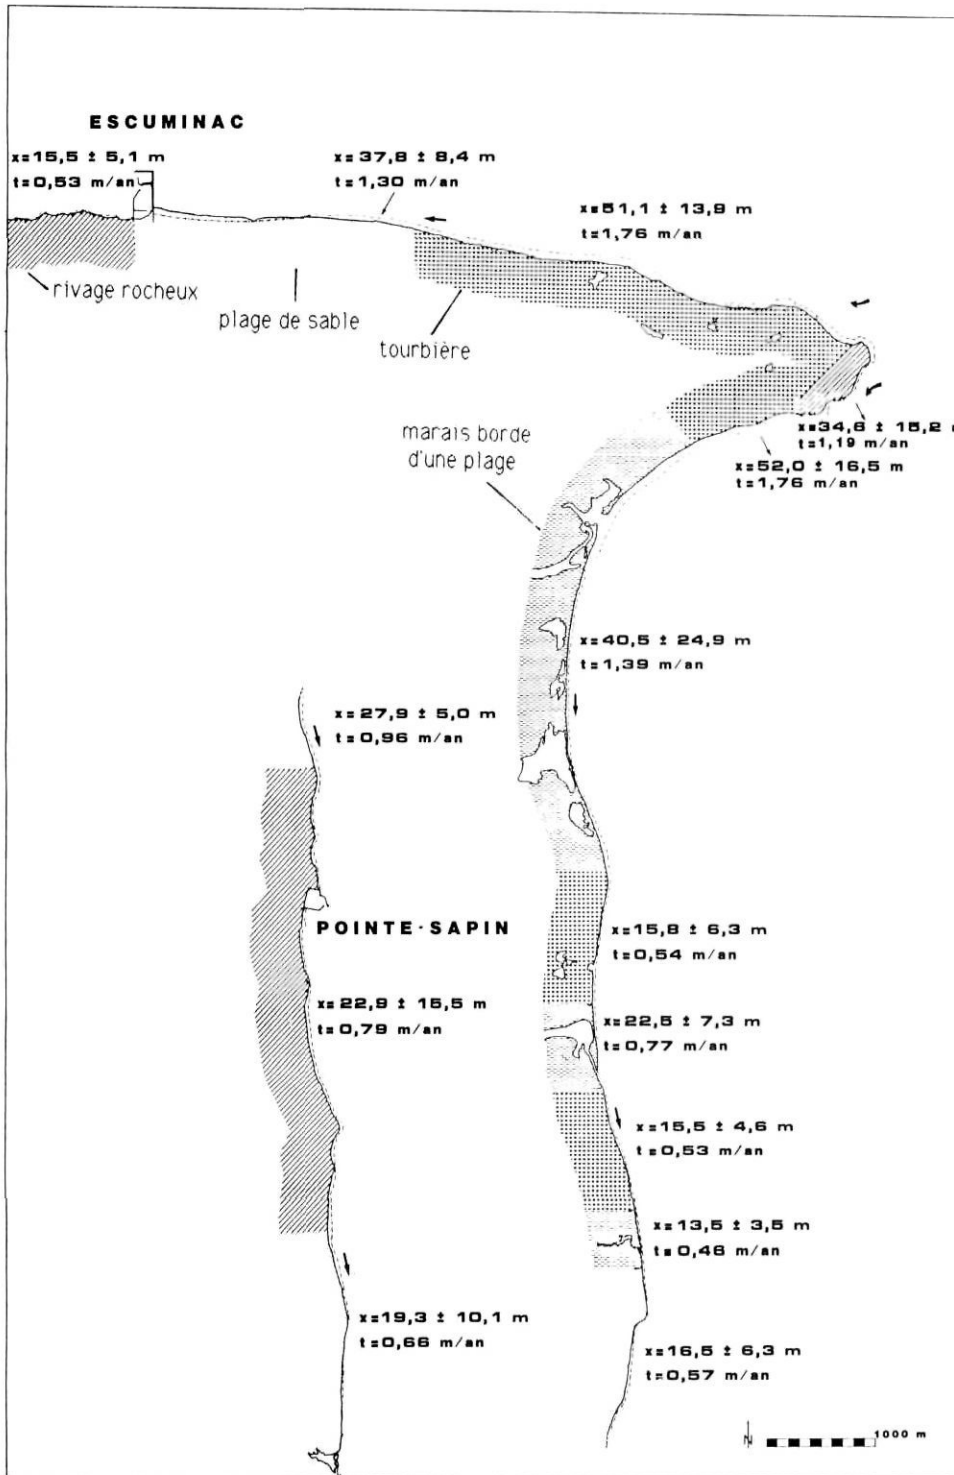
ESCUMINAC

x=15,5 ± 5,1 m
t=0,53 m/an

x=37,8 ± 8,4 m
t=1,30 m/an

x=51,1 ± 13,9 m
t=1,76 m/an

rivage rocheux

plage de sable

tourbière

x=34,6 ± 15,2 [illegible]
t=1,19 m/an

marais borde d'une plage

x=52,0 ± 16,5 m
t=1,76 m/an

x=40,5 ± 24,9 m
t=1,39 m/an

x=27,9 ± 5,0 m
t=0,96 m/an

POINTE-SAPIN

x=15,8 ± 6,3 m
t=0,54 m/an

x=22,9 ± 15,5 m
t=0,79 m/an

x=22,5 ± 7,3 m
t=0,77 m/an

x=15,5 ± 4,6 m
t=0,53 m/an

x=13,5 ± 3,5 m
t=0,46 m/an

x=19,3 ± 10,1 m
t=0,66 m/an

x=16,5 ± 6,3 m
t=0,57 m/an

N

1000 m